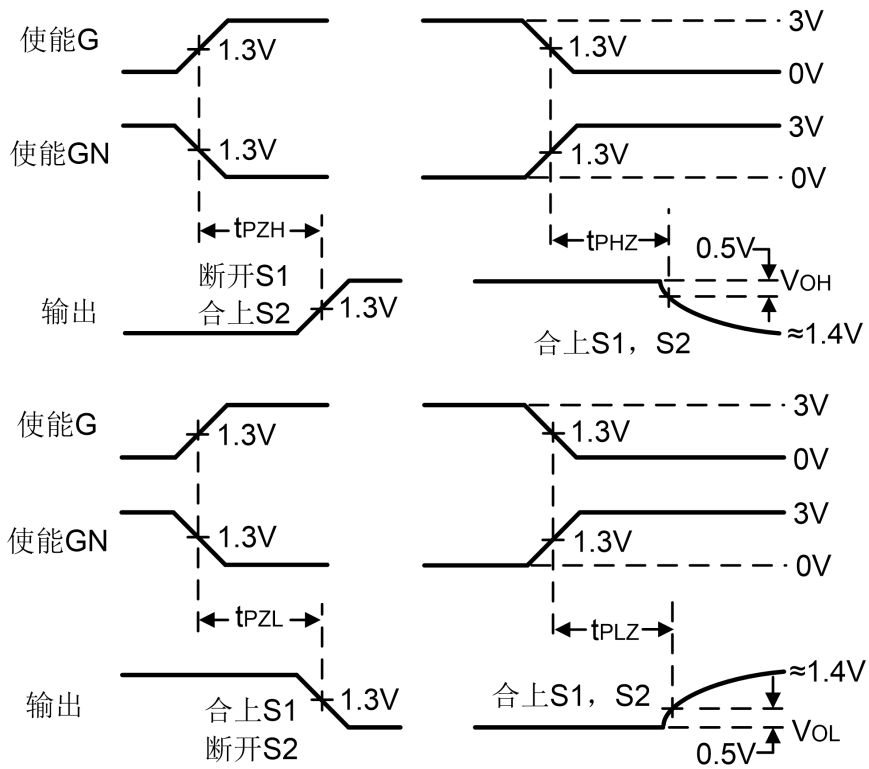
使能G
1.3V
1.3V
3V
0V

使能GN
1.3V
1.3V
3V
0V

$t_{PZH}$
$t_{PHZ}$
0.5V
断开S1
合上S2
$V_{OH}$
输出
1.3V
≈1.4V
合上S1，S2

使能G
1.3V
1.3V
3V
0V

使能GN
1.3V
1.3V
3V
0V

$t_{PZL}$
$t_{PLZ}$
≈1.4V
合上S1，S2
输出
1.3V
合上S1
断开S2
$V_{OL}$
0.5V